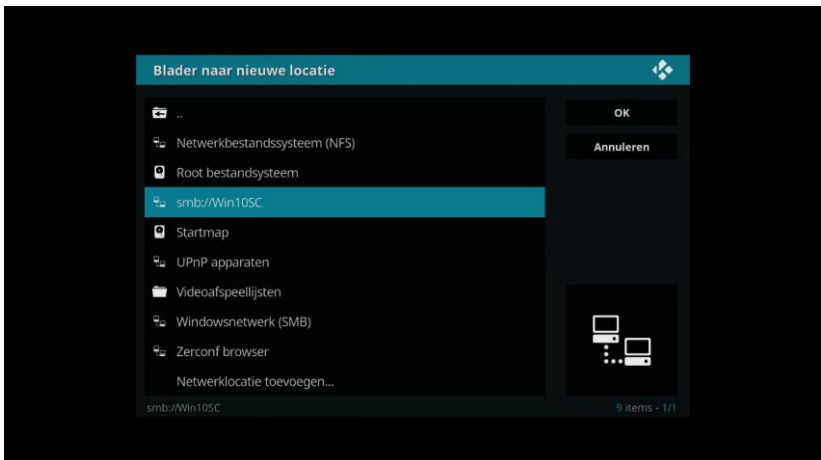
Blader naar nieuwe locatie

..
Netwerkbestandssysteem (NFS)
Root bestandsysteem
smb://Win10SC
Startmap
UPnP apparaten
Videoafspeellijsten
Windowsnetwerk (SMB)
Zerconf browser
Netwerklocatie toevoegen...

OK
Annuleren

smb://Win10SC
9 items - 1/1